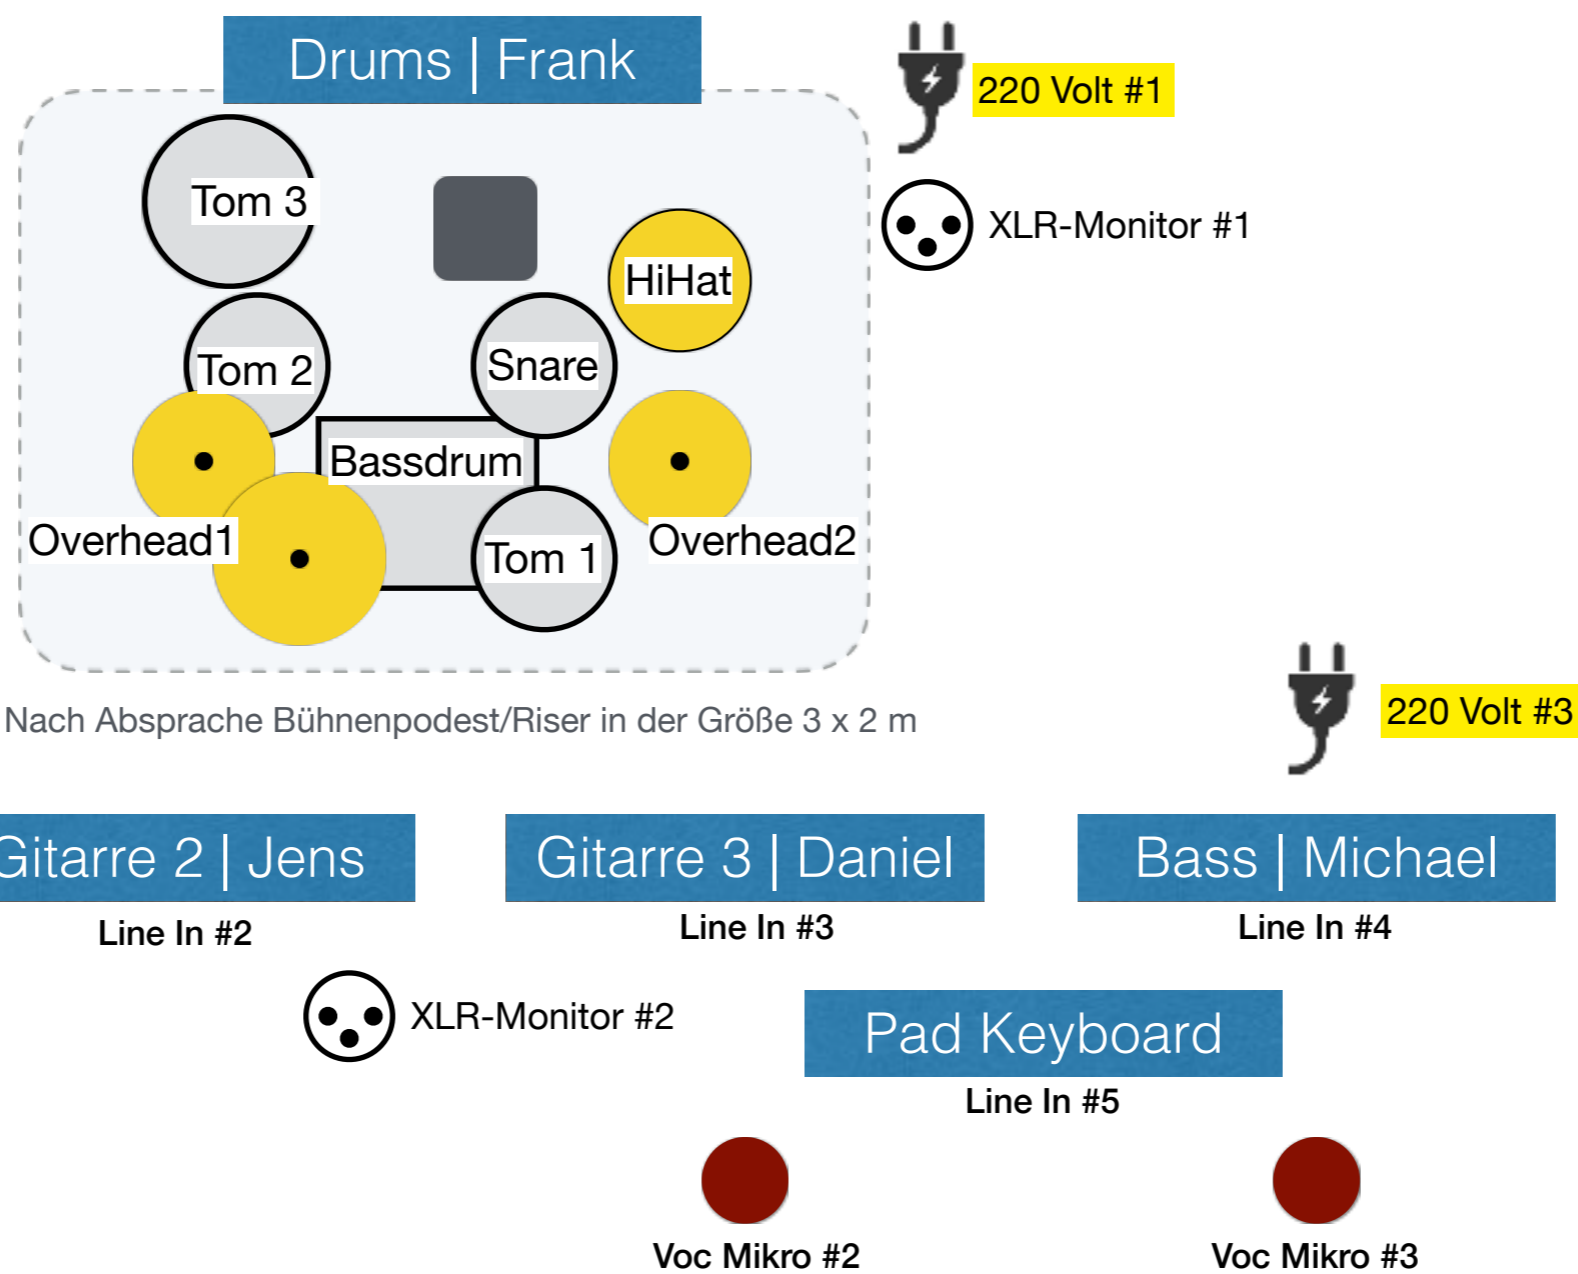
Drums | Frank

220 Volt #1

XLR-Monitor #1

Tom 3

HiHat

Tom 2

Snare

Bassdrum

Overhead1

Tom 1

Overhead2

Nach Absprache Bühnenpodest/Riser in der Größe 3 x 2 m

220 Volt #3

Gitarre 2 | Jens

Line In #2

Gitarre 3 | Daniel

Line In #3

Bass | Michael

Line In #4

XLR-Monitor #2

Pad Keyboard

Line In #5

Voc Mikro #2

Voc Mikro #3